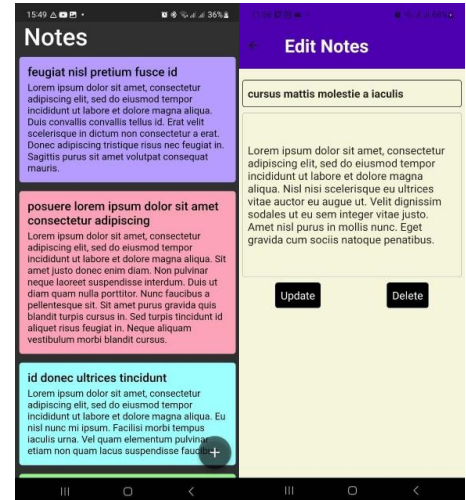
15:49 36%

Notes

feugiat nisl pretium fusce id

Lorem ipsum dolor sit amet, consectetur adipiscing elit, sed do eiusmod tempor incididunt ut labore et dolore magna aliqua. Duis convallis convallis tellus id. Erat velit scelerisque in dictum non consectetur a erat. Donec adipiscing tristique risus nec feugiat in. Sagittis purus sit amet volutpat consequat mauris.

posuere lorem ipsum dolor sit amet consectetur adipiscing

Lorem ipsum dolor sit amet, consectetur adipiscing elit, sed do eiusmod tempor incididunt ut labore et dolore magna aliqua. Sit amet justo donec enim diam. Non pulvinar neque laoreet suspendisse interdum. Duis ut diam quam nulla porttitor. Nunc faucibus a pellentesque sit. Sit amet purus gravida quis blandit turpis cursus in. Sed turpis tincidunt id aliquet risus feugiat in. Neque aliquam vestibulum morbi blandit cursus.

id donec ultrices tincidunt

Lorem ipsum dolor sit amet, consectetur adipiscing elit, sed do eiusmod tempor incididunt ut labore et dolore magna aliqua. Eu nisl nunc mi ipsum. Facilisi morbi tempus iaculis urna. Vel quam elementum pulvinar etiam non quam lacus suspendisse faucibus

+

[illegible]

Edit Notes

cursus mattis molestie a iaculis

Lorem ipsum dolor sit amet, consectetur adipiscing elit, sed do eiusmod tempor incididunt ut labore et dolore magna aliqua. Nisl nisi scelerisque eu ultrices vitae auctor eu augue ut. Velit dignissim sodales ut eu sem integer vitae justo. Amet nisl purus in mollis nunc. Eget gravida cum sociis natoque penatibus.

Update

Delete